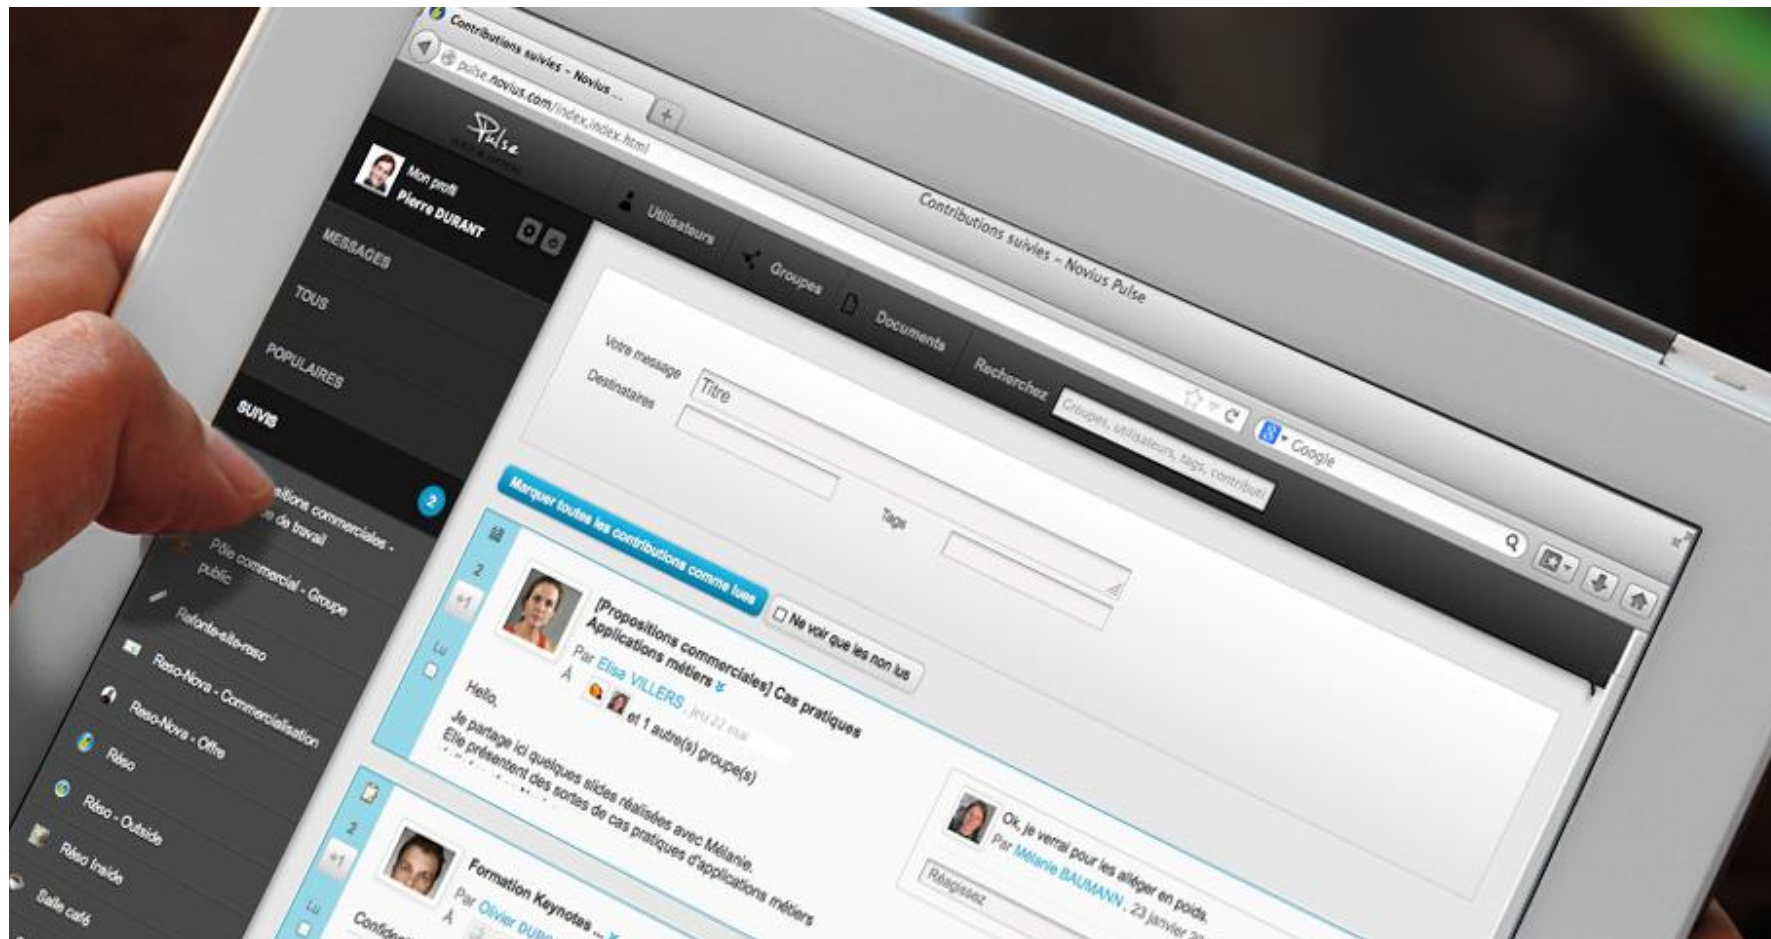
Contributions suivies - Novius ...

pulse.novius.com/index,index.html

Contributions suivies - Novius Pulse

Pulse

Mon profil
Pierre DURANT

MESSAGES

TOUS

POPULAIRES

SUIVIS

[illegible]sitions commerciales - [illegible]e de travail

2

Pôle commercial - Groupe public

Refonte-site-reso

Reso-Nova - Commercialisation

Reso-Nova - Offre

Réso

Réso - Outside

Réso Inside

Salle café

Utilisateurs

Groupes

Documents

Recherchez

Groupes, utilisateurs, tags, contribut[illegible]

Google

Votre message

Titre

Destinataires

Tags

Marquer toutes les contributions comme lues

Ne voir que les non lus

2

+1

Lu

[Propositions commerciales] Cas pratiques Applications métiers

Par Elisa VILLERS

À

et 1 autre(s) groupe(s)

jeu 22 mar

Hello,

Je partage ici quelques slides réalisées avec Mélanie.
Elle présentent des sortes de cas pratiques d'applications métiers

Ok, je verrai pour les alléger en poids.
Par Mélanie BAUMANN , 23 janvier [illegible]

Réagissez

2

+1

Lu

Formation Keynotes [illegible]

Par Olivier DUP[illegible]

À

Confiden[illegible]